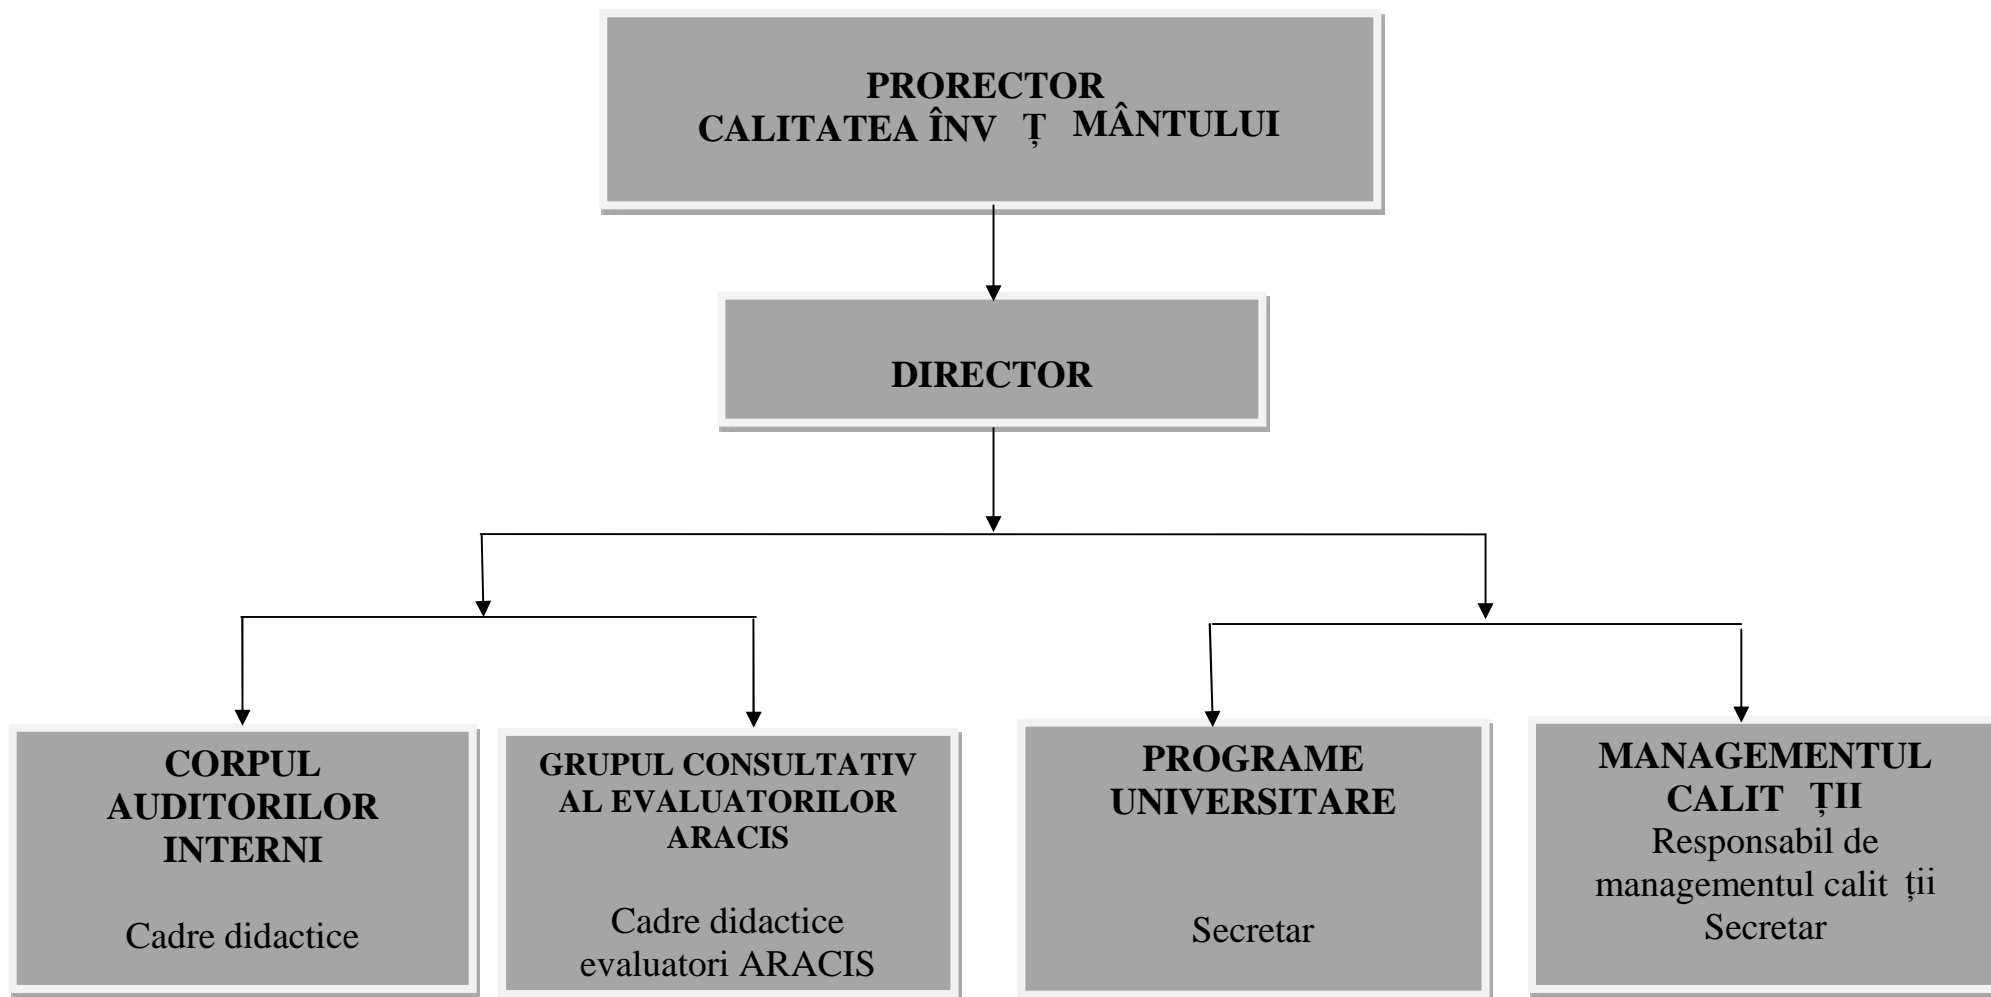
PRORECTOR
CALITATEA ÎNV Ț MÂNTULUI

DIRECTOR

CORPUL AUDITORILOR INTERNI

Cadre didactice

GRUPUL CONSULTATIV AL EVALUATORILOR ARACIS

Cadre didactice evaluatori ARACIS

PROGRAME UNIVERSITARE

Secretar

MANAGEMENTUL CALIT ȚII

Responsabil de managementul calit ții
Secretar